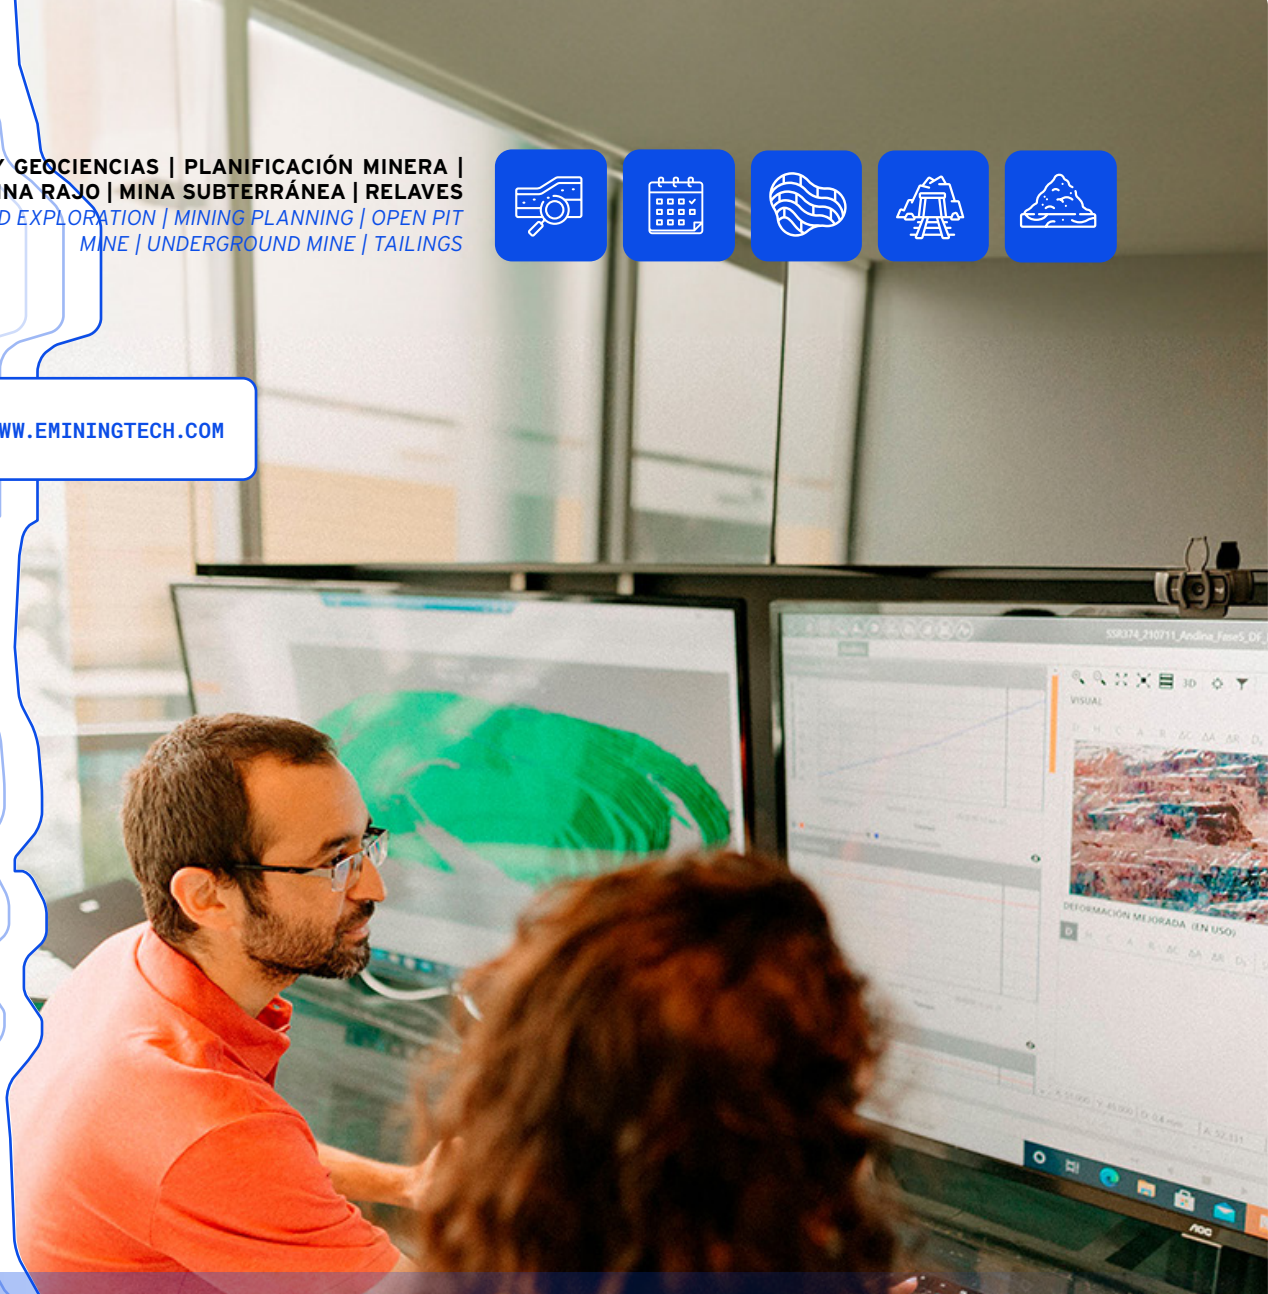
Y GEOCIENCIAS | PLANIFICACIÓN MINERA | NA RAJO | MINA SUBTERRÁNEA | RELAVES
D EXPLORATION | MINING PLANNING | OPEN PIT MINE | UNDERGROUND MINE | TAILINGS

WW.EMININGTECH.COM

VISUAL

DEFORMACIÓN MEJORADA (EN USO)

AOC